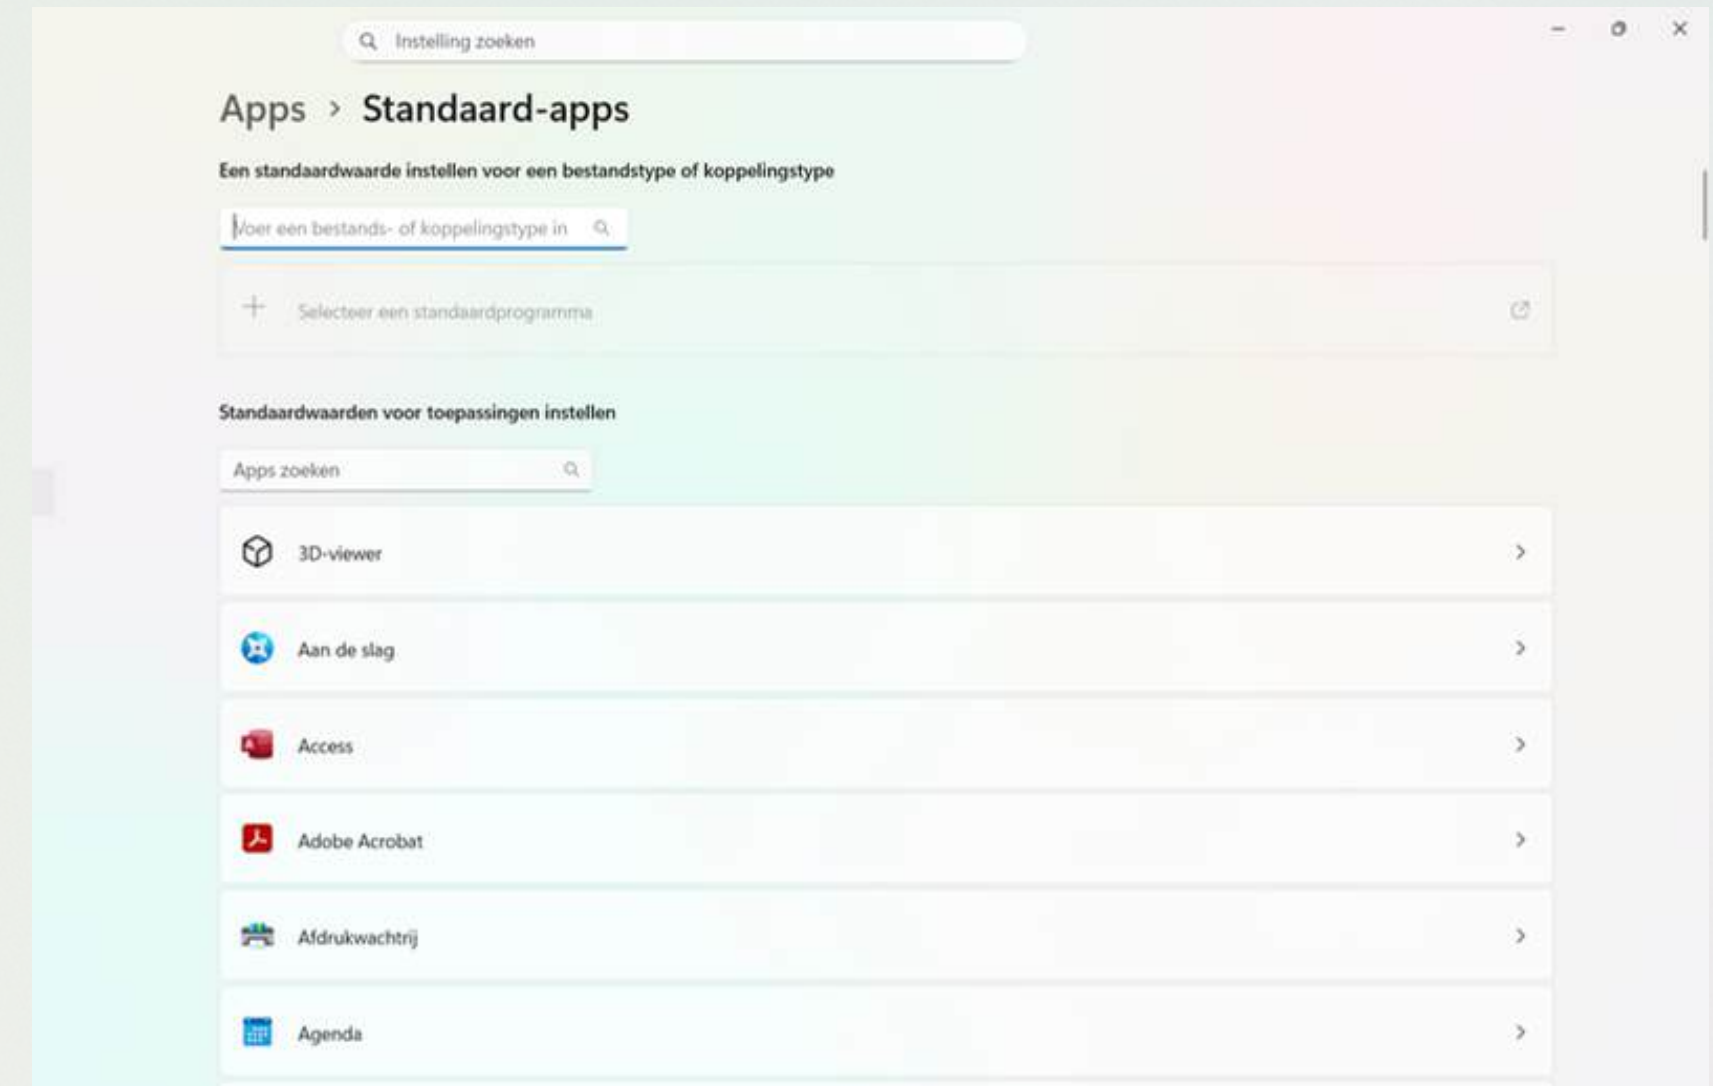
Instelling zoeken

Apps › Standaard-apps

Een standaardwaarde instellen voor een bestandstype of koppelingstype

Voer een bestands- of koppelingstype in

Selecteer een standaardprogramma

Standaardwaarden voor toepassingen instellen

Apps zoeken

3D-viewer

Aan de slag

Access

Adobe Acrobat

Afdrukwachtrij

Agenda